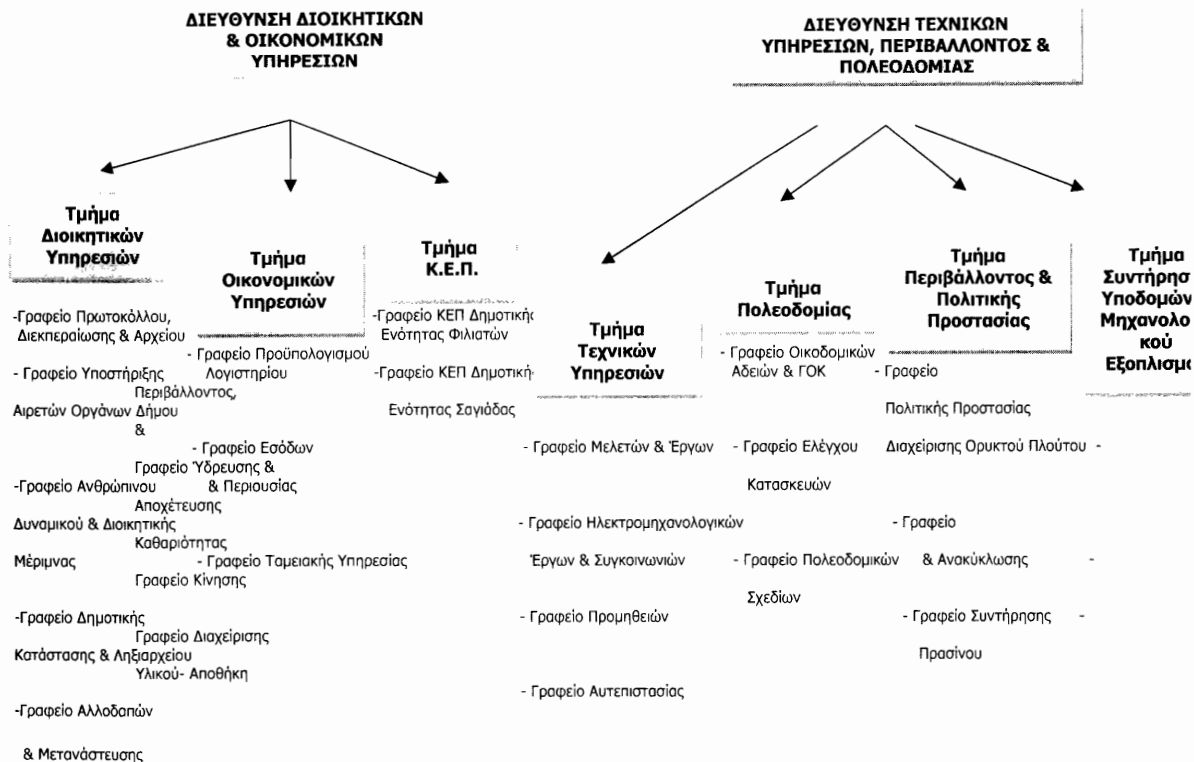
ΔΙΕΥΘΥΝΣΗ ΔΙΟΙΚΗΤΙΚΩΝ & ΟΙΚΟΝΟΜΙΚΩΝ ΥΠΗΡΕΣΙΩΝ

ΔΙΕΥΘΥΝΣΗ ΤΕΧΝΙΚΩΝ ΥΠΗΡΕΣΙΩΝ, ΠΕΡΙΒΑΛΛΟΝΤΟΣ & ΠΟΛΕΟΔΟΜΙΑΣ

Τμήμα Διοικητικών Υπηρεσιών

-Γραφείο Πρωτοκόλλου, Διεκπεραίωσης & Αρχείου

- Γραφείο Υποστήριξης Αιρετών Οργάνων Δήμου

-Γραφείο Ανθρώπινου Δυναμικού & Διοικητικής Μέριμνας

-Γραφείο Δημοτικής Κατάστασης & Ληξιαρχείου

-Γραφείο Αλλοδαπών & Μετανάστευσης

Τμήμα Οικονομικών Υπηρεσιών

- Γραφείο Προϋπολογισμού Λογιστηρίου

- Γραφείο Εσόδων & Περιουσίας

- Γραφείο Ταμειακής Υπηρεσίας

Περιβάλλοντος, & Γραφείο Ύδρευσης & Αποχέτευσης Καθαριότητας Γραφείο Κίνησης

Γραφείο Διαχείρισης Υλικού- Αποθήκη

Τμήμα Κ.Ε.Π.

-Γραφείο ΚΕΠ Δημοτική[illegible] Ενότητας Φιλιατών

-Γραφείο ΚΕΠ Δημοτική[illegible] Ενότητας Σαγιάδας

Τμήμα Τεχνικών Υπηρεσιών

- Γραφείο Μελετών & Έργων

- Γραφείο Ηλεκτρομηχανολογικών Έργων & Συγκοινωνιών

- Γραφείο Προμηθειών

- Γραφείο Αυτεπιστασίας

Τμήμα Πολεοδομίας

- Γραφείο Οικοδομικών Αδειών & ΓΟΚ

- Γραφείο Ελέγχου Κατασκευών

- Γραφείο Πολεοδομικών Σχεδίων

Τμήμα Περιβάλλοντος & Πολιτικής Προστασίας

- Γραφείο Πολιτικής Προστασίας Διαχείρισης Ορυκτού Πλούτου -

- Γραφείο & Ανακύκλωσης -

- Γραφείο Συντήρησης - Πρασίνου

Τμήμα Συντήρησ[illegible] Υποδομών Μηχανολο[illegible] κού Εξοπλισμ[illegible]